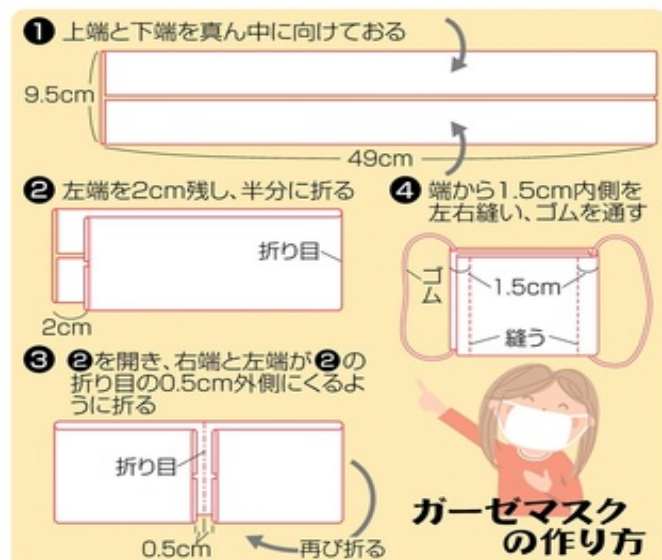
❶ 上端と下端を真ん中に向けておる

9.5cm

49cm

❷ 左端を2cm残し、半分に折る

折り目

2cm

❹ 端から1.5cm内側を左右縫い、ゴムを通す

ゴム

1.5cm

縫う

❸ ❷を開き、右端と左端が❷の折り目の0.5cm外側にくるように折る

折り目

0.5cm

再び折る

ガーゼマスクの作り方